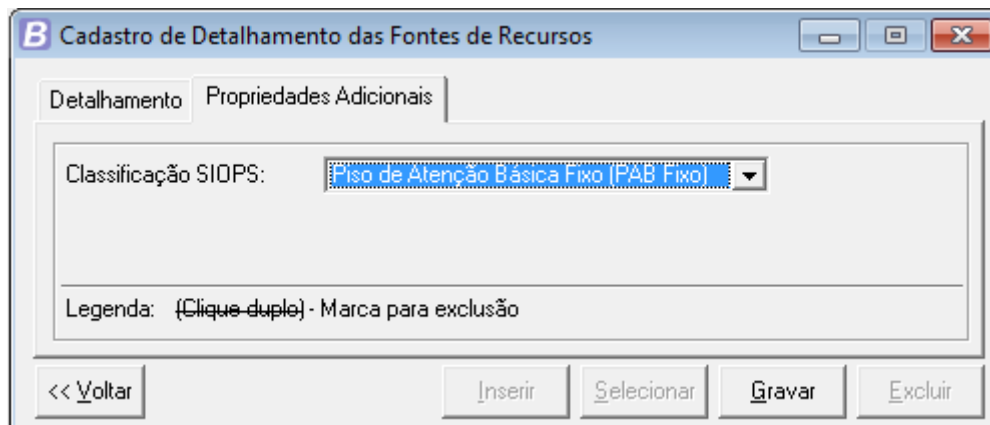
B Cadastro de Detalhamento das Fontes de Recursos

Detalhamento | Propriedades Adicionais

Classificação SIOPS: Piso de Atenção Básica Fixo (PAB Fixo)

Legenda: ~~(Clique duplo)~~ - Marca para exclusão

<< Voltar | Inserir | Selecionar | Gravar | Excluir